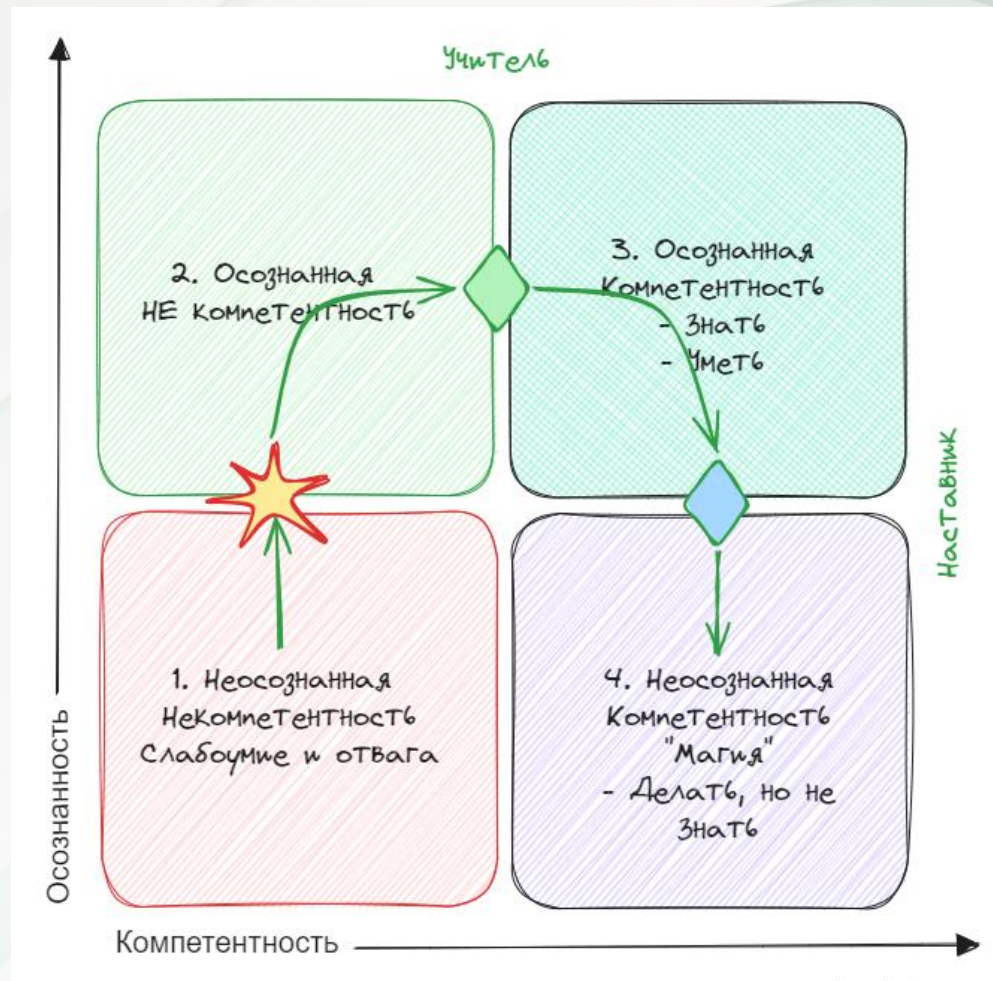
Учитель

2. Осознанная НЕ компетентность

3. Осознанная Компетентность
- Знать
- Уметь

Наставник

1. Неосознанная Некомпетентность
Слабоумие и отвага

4. Неосознанная Компетентность
"Магия"
- Делать, но не знать

Осознанность

Компетентность